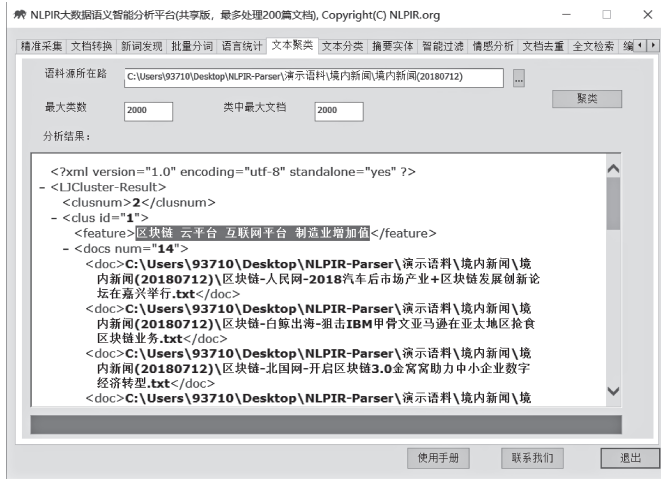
NLPIR大数据语义智能分析平台(共享版，最多处理200篇文档), Copyright(C) NLPIR.org

精准采集 | 文档转换 | 新词发现 | 批量分词 | 语言统计 | 文本聚类 | 文本分类 | 摘要实体 | 智能过滤 | 情感分析 | 文档去重 | 全文检索 | 编

语料源所在路 C:\Users\93710\Desktop\NLPIR-Parser\演示语料\境内新闻\境内新闻(20180712) ...

最大类数 2000 类中最大文档 2000 聚类

分析结果：

<?xml version="1.0" encoding="utf-8" standalone="yes" ?>
- <LJCluster-Result>
<clusnum>2</clusnum>
- <clus id="1">
<feature>区块链 云平台 互联网平台 制造业增加值</feature>
- <docs num="14">
<doc>C:\Users\93710\Desktop\NLPIR-Parser\演示语料\境内新闻\境内新闻(20180712)\区块链-人民网-2018汽车后市场产业+区块链发展创新论坛在嘉兴举行.txt</doc>
<doc>C:\Users\93710\Desktop\NLPIR-Parser\演示语料\境内新闻\境内新闻(20180712)\区块链-白鲸出海-狙击IBM甲骨文亚马逊在亚太地区抢食区块链业务.txt</doc>
<doc>C:\Users\93710\Desktop\NLPIR-Parser\演示语料\境内新闻\境内新闻(20180712)\区块链-北国网-开启区块链3.0金窝窝助力中小企业数字经济转型.txt</doc>
<doc>C:\Users\93710\Desktop\NLPIR-Parser\演示语料\境内新闻\境

使用手册 联系我们 退出